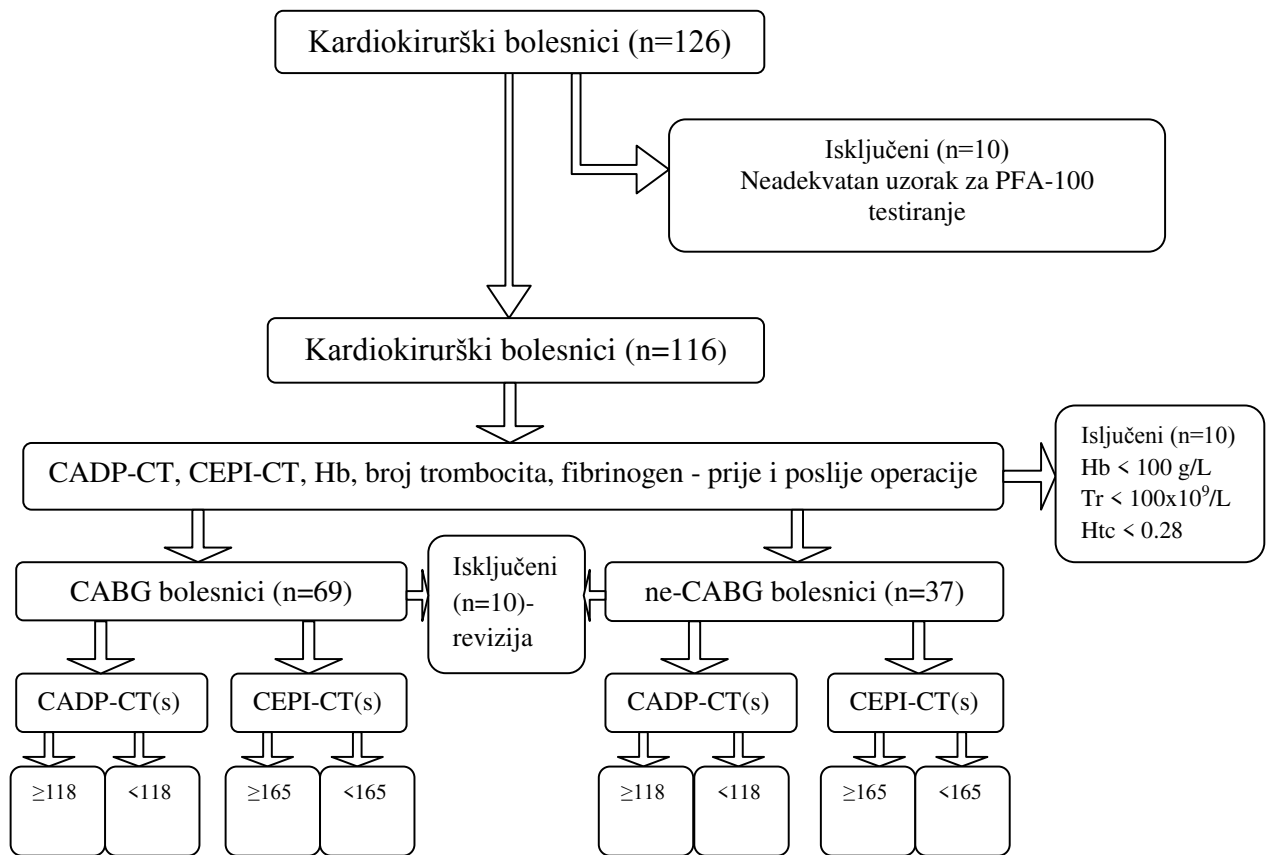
Kardiokirurški bolesnici (n=126)

Isključeni (n=10)
Neadekvatan uzorak za PFA-100 testiranje

Kardiokirurški bolesnici (n=116)

CADP-CT, CEPI-CT, Hb, broj trombocita, fibrinogen - prije i poslije operacije

Isljučeni (n=10)
Hb < 100 g/L
Tr < $100x10^9$/L
Htc < 0.28

CABG bolesnici (n=69)

Isključeni (n=10)-revizija

ne-CABG bolesnici (n=37)

CADP-CT(s)

CEPI-CT(s)

CADP-CT(s)

CEPI-CT(s)

$\geq$118

<118

$\geq$165

<165

$\geq$118

<118

$\geq$165

<165